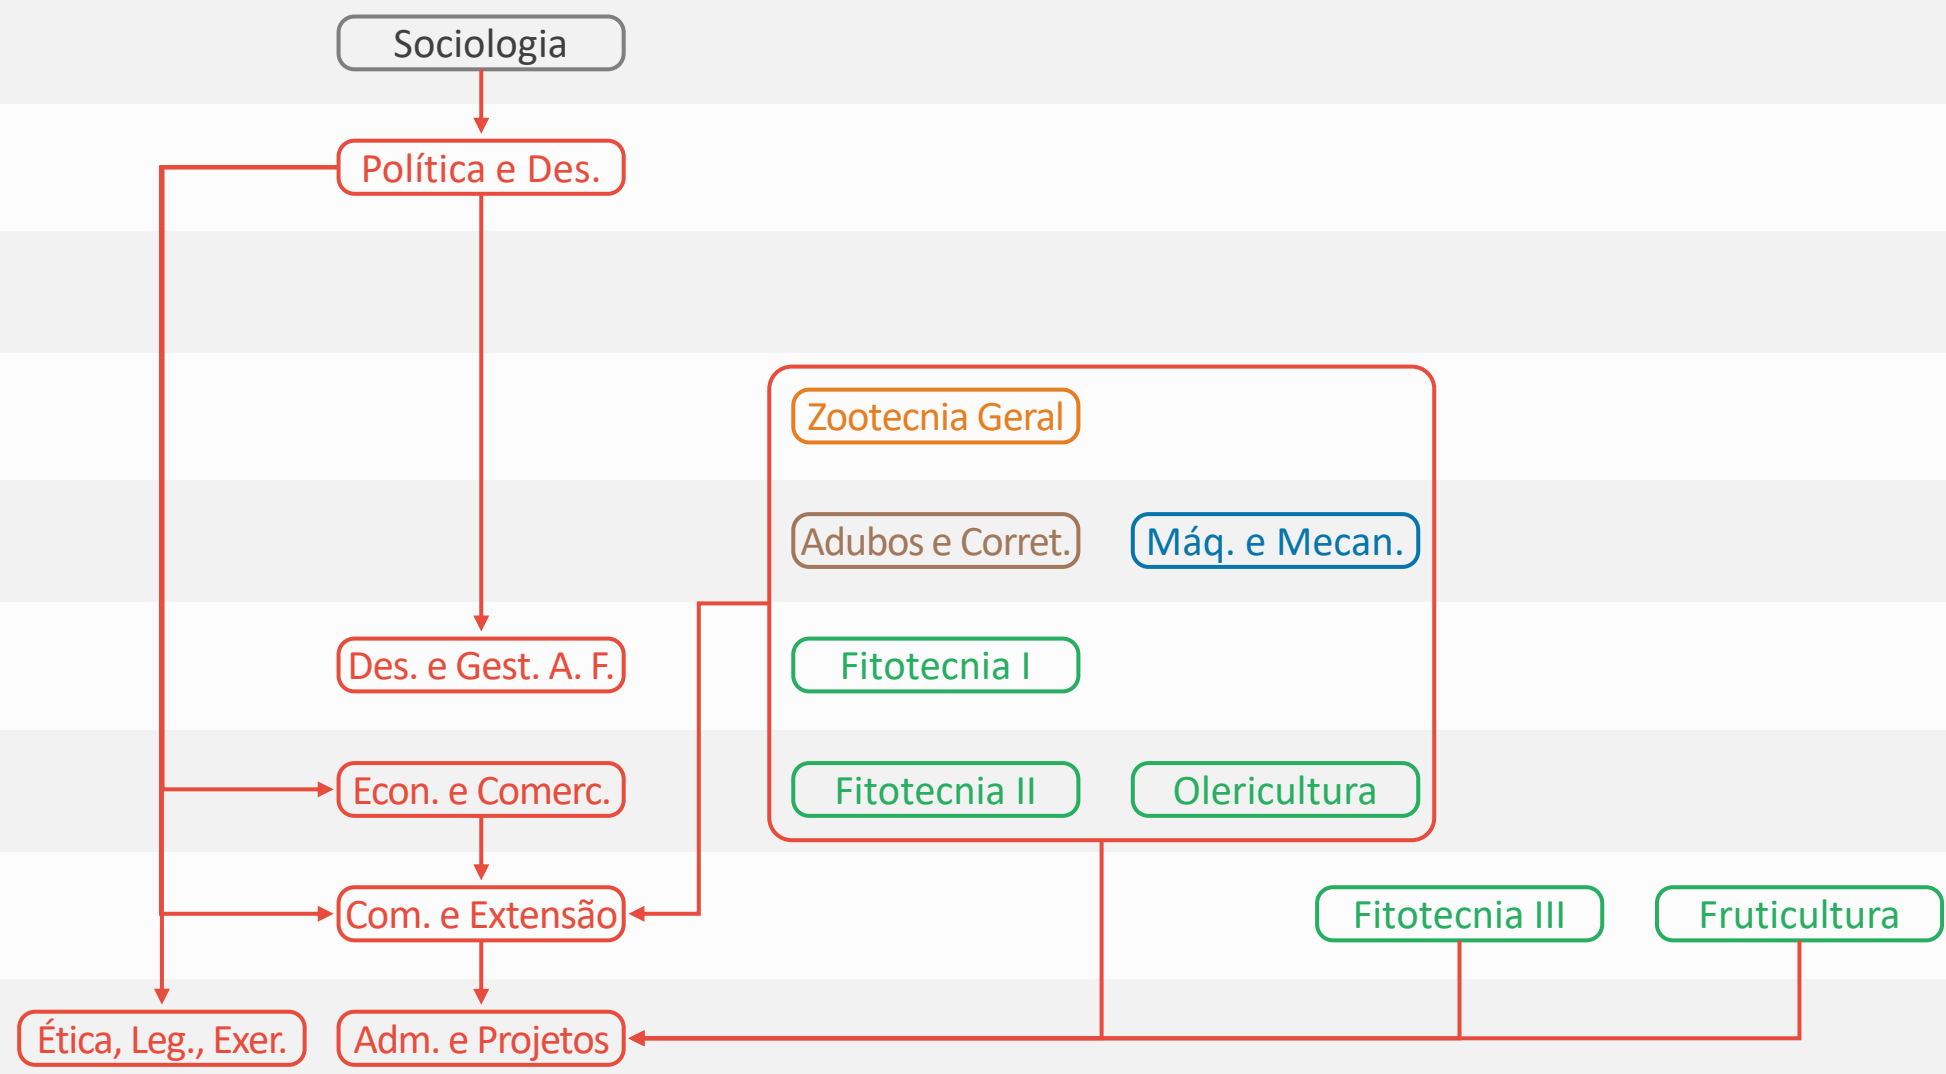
Sociologia

Política e Des.

Zootecnia Geral

Adubos e Corret.

Máq. e Mecan.

Des. e Gest. A. F.

Fitotecnia I

Econ. e Comerc.

Fitotecnia II

Olericultura

Com. e Extensão

Fitotecnia III

Fruticultura

Ética, Leg., Exer.

Adm. e Projetos